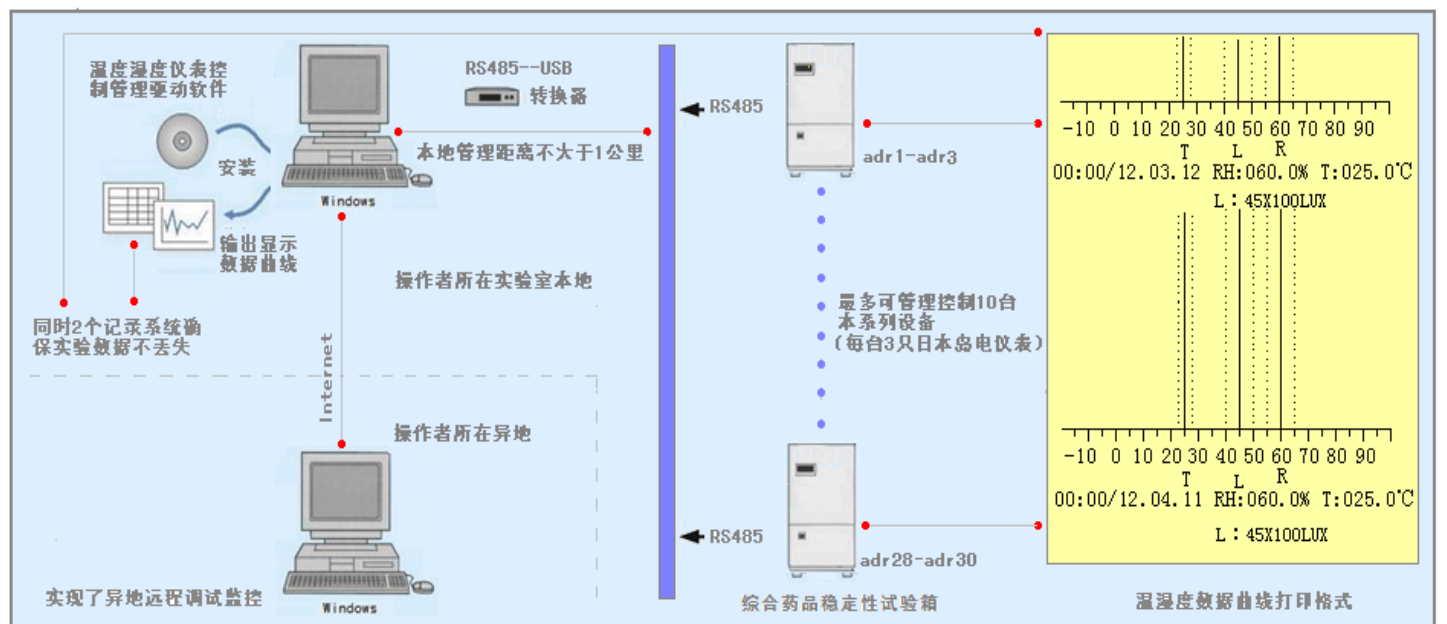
温度湿度仪表控制管理驱动软件

安装

输出显示数据曲线

同时2个记录系统确保实验数据不丢失

Windows

RS485--USB 转换器

本地管理距离不大于1公里

操作者所在实验室本地

Internet

操作者所在异地

Windows

实现了异地远程调试监控

RS485

RS485

adr1-adr3

最多可管理控制10台本系列设备（每台3只日本岛电仪表）

adr28-adr30

综合药品稳定性试验箱

-10 0 10 20 30 40 50 60 70 80 90
T L R
00:00/12.03.12 RH:060.0% T:025.0℃
L：45X100LUX

-10 0 10 20 30 40 50 60 70 80 90
T L R
00:00/12.04.11 RH:060.0% T:025.0℃
L：45X100LUX

温湿度数据曲线打印格式